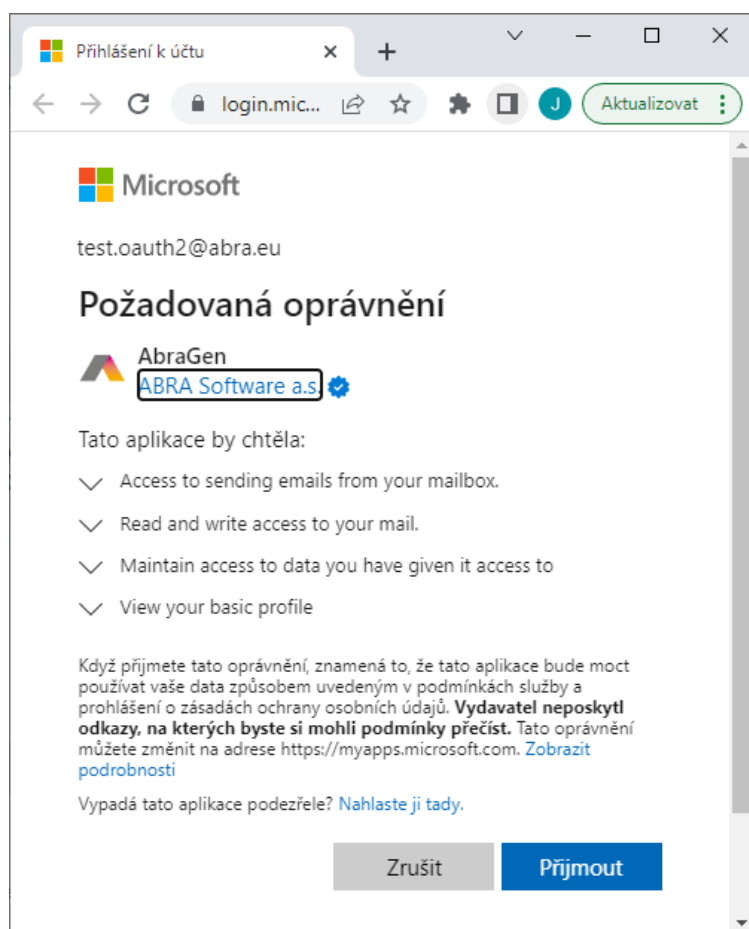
Přihlášení k účtu

login.mic...

J

Aktualizovat

Microsoft

test.oauth2@abra.eu

Požadovaná oprávnění

AbraGen
ABRA Software a.s.

Tato aplikace by chtěla:

Access to sending emails from your mailbox.

Read and write access to your mail.

Maintain access to data you have given it access to

View your basic profile

Když přijmete tato oprávnění, znamená to, že tato aplikace bude moct používat vaše data způsobem uvedeným v podmínkách služby a prohlášení o zásadách ochrany osobních údajů. **Vydavatel neposkytl odkazy, na kterých byste si mohli podmínky přečíst.** Tato oprávnění můžete změnit na adrese https://myapps.microsoft.com. Zobrazit podrobnosti

Vypadá tato aplikace podezřele? Nahlaste ji tady.

Zrušit

Přijmout